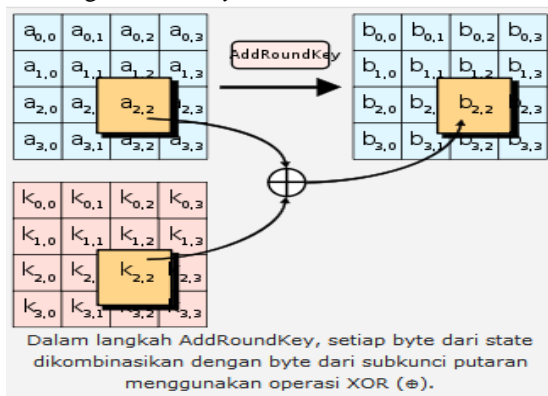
| $a_{0,0}$ | $a_{0,1}$ | $a_{0,2}$ | $a_{0,3}$ |
|---|---|---|---|
| $a_{1,0}$ | $a_{1,1}$ | $a_{1,2}$ | $a_{1,3}$ |
| $a_{2,0}$ | $a_{2,1}$ | $a_{2,2}$ | $a_{2,3}$ |
| $a_{3,0}$ | $a_{3,1}$ | $a_{3,2}$ | $a_{3,3}$ |

AddRoundKey

| $b_{0,0}$ | $b_{0,1}$ | $b_{0,2}$ | $b_{0,3}$ |
|---|---|---|---|
| $b_{1,0}$ | $b_{1,1}$ | $b_{1,2}$ | $b_{1,3}$ |
| $b_{2,0}$ | $b_{2,1}$ | $b_{2,2}$ | $b_{2,3}$ |
| $b_{3,0}$ | $b_{3,1}$ | $b_{3,2}$ | $b_{3,3}$ |

$\oplus$

| $k_{0,0}$ | $k_{0,1}$ | $k_{0,2}$ | $k_{0,3}$ |
|---|---|---|---|
| $k_{1,0}$ | $k_{1,1}$ | $k_{1,2}$ | $k_{1,3}$ |
| $k_{2,0}$ | $k_{2,1}$ | $k_{2,2}$ | $k_{2,3}$ |
| $k_{3,0}$ | $k_{3,1}$ | $k_{3,2}$ | $k_{3,3}$ |

Dalam langkah AddRoundKey, setiap byte dari state dikombinasikan dengan byte dari subkunci putaran menggunakan operasi XOR (⊕).